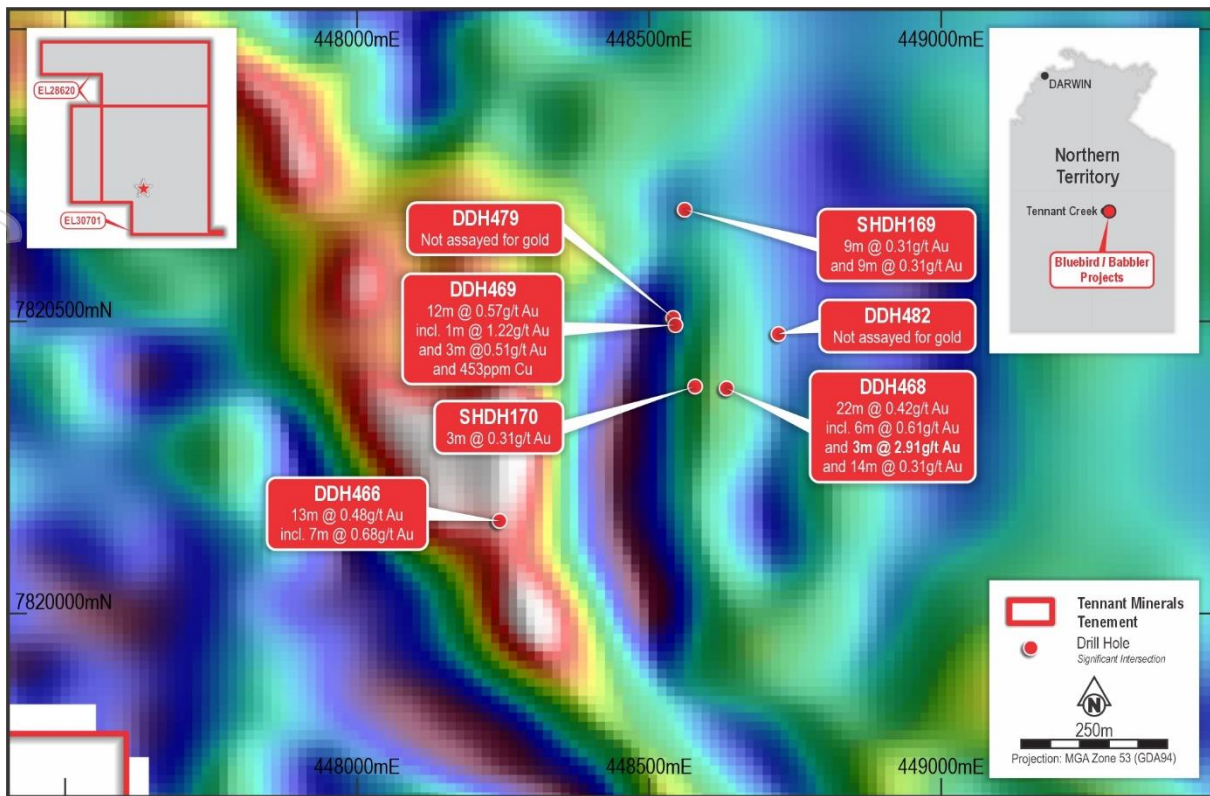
448000mE
448500mE
449000mE

EL28620
EL30701

DARWIN
Northern Territory
Tennant Creek
Bluebird / Babbler Projects

DDH479
Not assayed for gold

SHDH169
9m @ 0.31g/t Au
and 9m @ 0.31g/t Au

7820500mN

DDH469
12m @ 0.57g/t Au
incl. 1m @ 1.22g/t Au
and 3m @0.51g/t Au
and 453ppm Cu

DDH482
Not assayed for gold

SHDH170
3m @ 0.31g/t Au

DDH468
22m @ 0.42g/t Au
incl. 6m @ 0.61g/t Au
and 3m @ 2.91g/t Au
and 14m @ 0.31g/t Au

DDH466
13m @ 0.48g/t Au
incl. 7m @ 0.68g/t Au

7820000mN

Tennant Minerals Tenement
Drill Hole
Significant Intersection
N
250m
Projection: MGA Zone 53 (GDA94)

448000mE
448500mE
449000mE